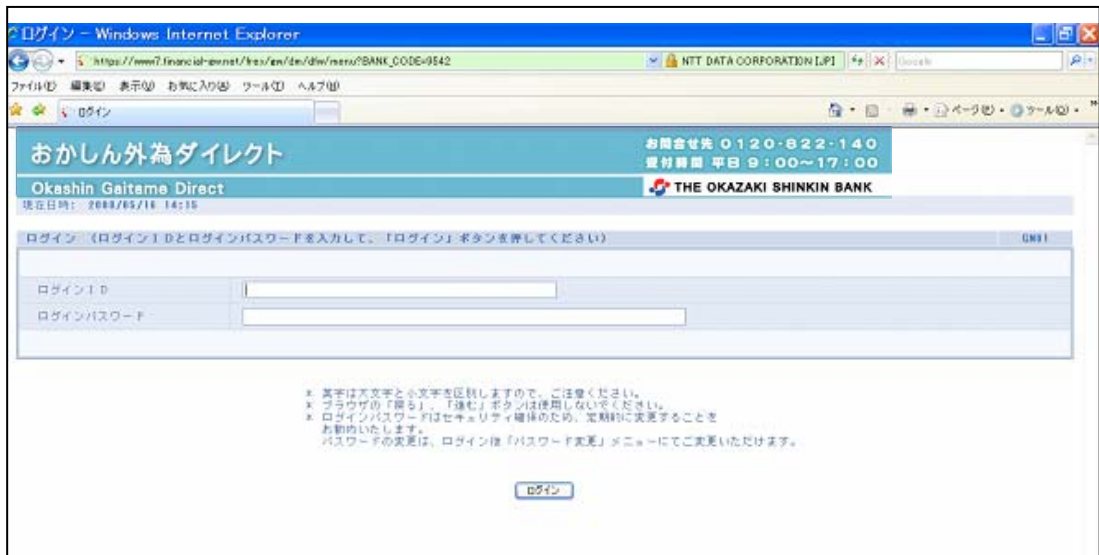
ログイン - Windows Internet Explorer

https://www7.financial-ww.net/fres/ww/dm/dfw/menu?BANK_CODE=9542

NTT DATA CORPORATION [JP]

Google

ファイル(F) 編集(E) 表示(V) お気に入り(A) ツール(T) ヘルプ(H)

ログイン

ページ(P) ツール(O)

おかしん外為ダイレクト

お問合せ先 0120-822-140
受付時間 平日 9:00~17:00

Okashin Gaitame Direct

THE OKAZAKI SHINKIN BANK

現在日時: 2008/05/16 14:15

ログイン (ログインIDとログインパスワードを入力して、「ログイン」ボタンを押してください)

GN01

ログインID

ログインパスワード

* 英字は大文字と小文字を区別しますので、ご注意ください。
* ブラウザの「戻る」、「進む」ボタンは使用しないでください。
* ログインパスワードはセキュリティ確保のため、定期的に変更することをお勧めいたします。
パスワードの変更は、ログイン後「パスワード変更」メニューにてご変更いただけます。

ログイン